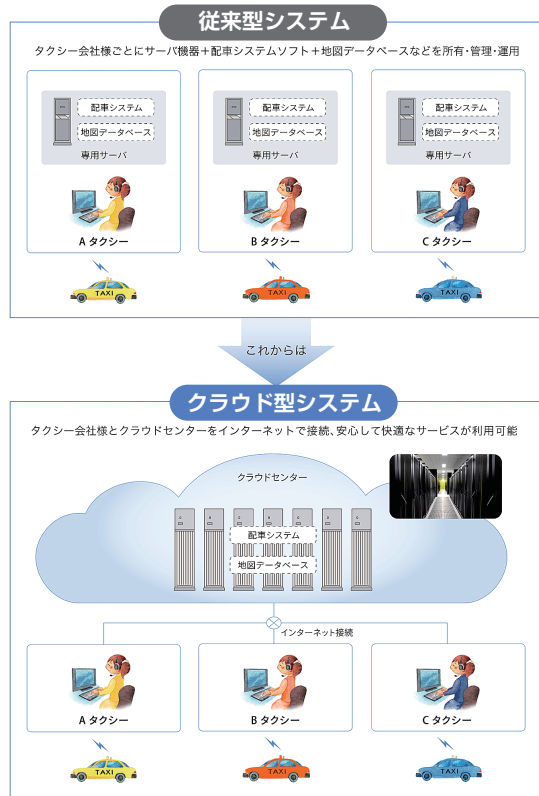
従来型システム

タクシー会社様ごとにサーバ機器＋配車システムソフト＋地図データベースなどを所有・管理・運用

配車システム
地図データベース
専用サーバ

A タクシー

TAXI

配車システム
地図データベース
専用サーバ

B タクシー

TAXI

配車システム
地図データベース
専用サーバ

C タクシー

TAXI

これからは

クラウド型システム

タクシー会社様とクラウドセンターをインターネットで接続、安心して快適なサービスが利用可能

クラウドセンター

配車システム
地図データベース

インターネット接続

A タクシー

TAXI

B タクシー

TAXI

C タクシー

TAXI